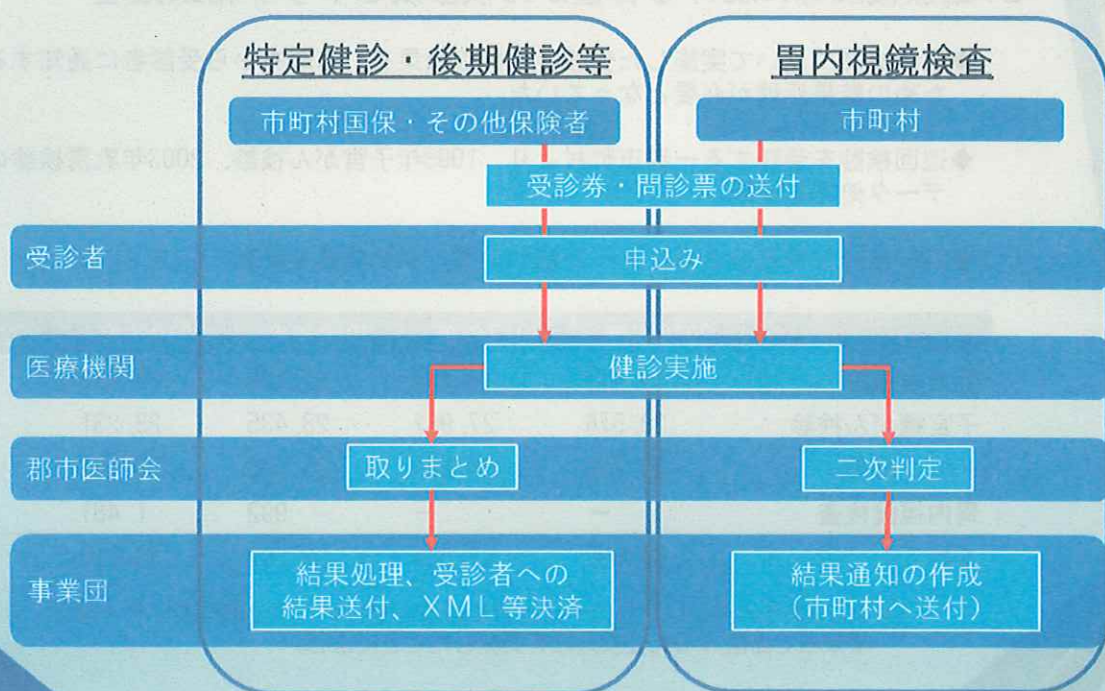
特定健診・後期健診等

胃内視鏡検査

市町村国保・その他保険者

市町村

受診券・問診票の送付

受診者

申込み

医療機関

健診実施

郡市医師会

取りまとめ

二次判定

事業団

結果処理、受診者への結果送付、XML等決済

結果通知の作成（市町村へ送付）